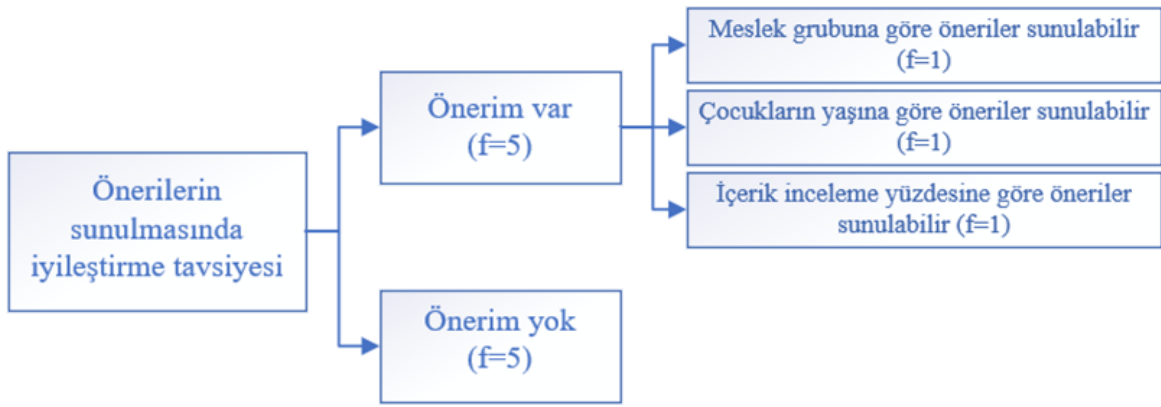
Önerilerin sunulmasında iyileştirme tavsiyesi

Önerim var (f=5)

Meslek grubuna göre öneriler sunulabilir (f=1)

Çocukların yaşına göre öneriler sunulabilir (f=1)

İçerik inceleme yüzdesine göre öneriler sunulabilir (f=1)

Önerim yok (f=5)